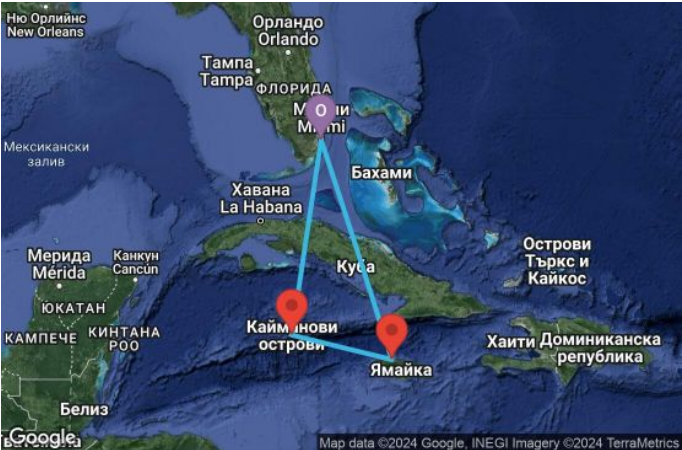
Ню Орлиънс
New Orleans

Орландо
Orlando

Тампа
Tampa

ФЛОРИДА

Ма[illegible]
M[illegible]mi

Мексикански залив

Бахами

Хавана
La Habana

Мерида
Mérida

Канкун
Cancún

Куба

Острови Търкс и Кайкос

ЮКАТАН

КАМПЕЧЕ

КИНТАНА РОО

Кайм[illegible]нови острови

Ямайка

Хаити

Доминиканска република

Белиз

Google

Map data ©2024 Google, INEGI Imagery ©2024 TerraMetrics